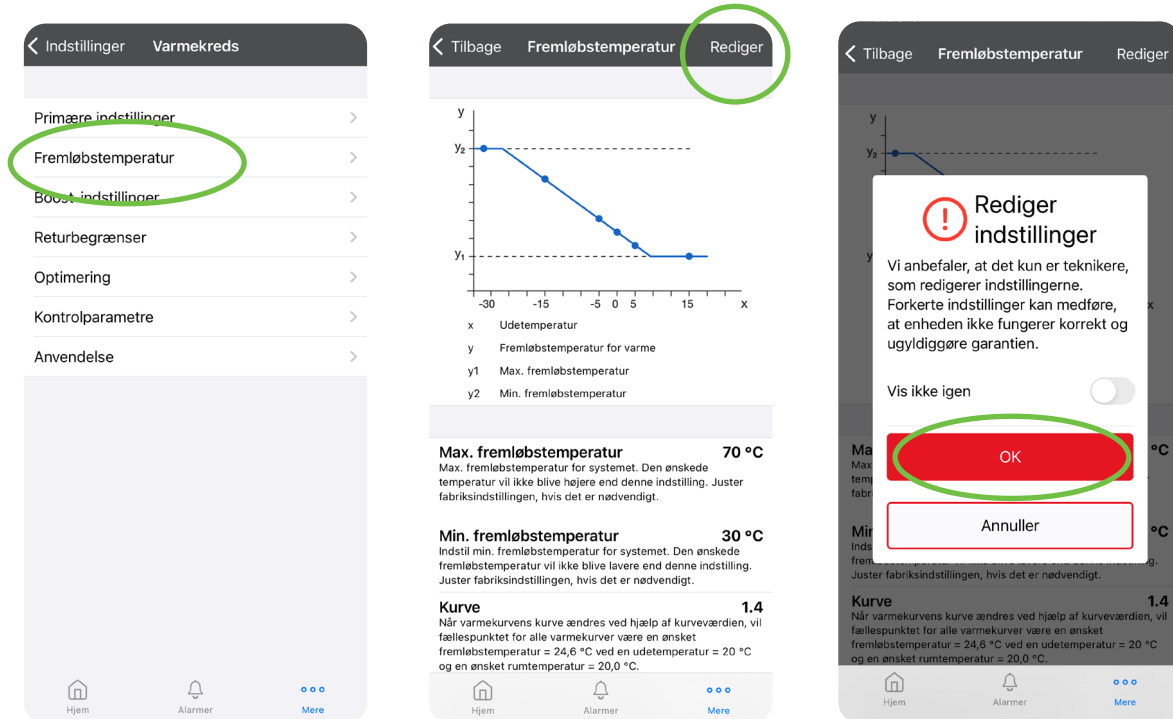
Indstillinger Varmekreds

Primære indstillinger
Fremløbstemperatur
Boost-indstillinger
Returbegrænser
Optimering
Kontrolparametre
Anvendelse

Hjem Alarmer Mere

Tilbage Fremløbstemperatur Rediger

y
$y_2$
$y_1$
-30 -15 -5 0 5 15 x

x Udetemperatur
y Fremløbstemperatur for varme
y1 Max. fremløbstemperatur
y2 Min. fremløbstemperatur

Max. fremløbstemperatur 70 °C
Max. fremløbstemperatur for systemet. Den ønskede temperatur vil ikke blive højere end denne indstilling. Juster fabriksindstillingen, hvis det er nødvendigt.

Min. fremløbstemperatur 30 °C
Indstil min. fremløbstemperatur for systemet. Den ønskede fremløbstemperatur vil ikke blive lavere end denne indstilling. Juster fabriksindstillingen, hvis det er nødvendigt.

Kurve 1.4
Når varmekurvens kurve ændres ved hjælp af kurveværdien, vil fællespunktet for alle varmekurver være en ønsket fremløbstemperatur = 24,6 °C ved en udetemperatur = 20 °C og en ønsket rumtemperatur = 20,0 °C.

Hjem Alarmer Mere

Tilbage Fremløbstemperatur Rediger

Rediger indstillinger
Vi anbefaler, at det kun er teknikere, som redigerer indstillingerne. Forkerte indstillinger kan medføre, at enheden ikke fungerer korrekt og ugyldiggøre garantien.

Vis ikke igen

OK

Annuller

Kurve 1.4
Når varmekurvens kurve ændres ved hjælp af kurveværdien, vil fællespunktet for alle varmekurver være en ønsket fremløbstemperatur = 24,6 °C ved en udetemperatur = 20 °C og en ønsket rumtemperatur = 20,0 °C.

Hjem Alarmer Mere